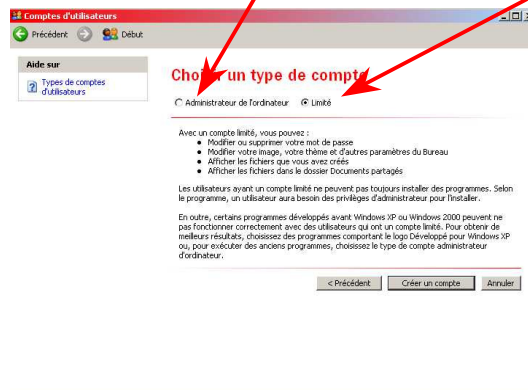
Comptes d'utilisateurs

Précédent Début

Aide sur

Types de comptes d'utilisateurs

Choi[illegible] un type de compt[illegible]

Administrateur de l'ordinateur Limité

Avec un compte limité, vous pouvez :
- Modifier ou supprimer votre mot de passe
- Modifier votre image, votre thème et d'autres paramètres du Bureau
- Afficher les fichiers que vous avez créés
- Afficher les fichiers dans le dossier Documents partagés

Les utilisateurs ayant un compte limité ne peuvent pas toujours installer des programmes. Selon le programme, un utilisateur aura besoin des privilèges d'administrateur pour l'installer.

En outre, certains programmes développés avant Windows XP ou Windows 2000 peuvent ne pas fonctionner correctement avec des utilisateurs qui ont un compte limité. Pour obtenir de meilleurs résultats, choisissez des programmes comportant le logo Développé pour Windows XP ou, pour exécuter des anciens programmes, choisissez le type de compte administrateur d'ordinateur.

< Précédent Créer un compte Annuler